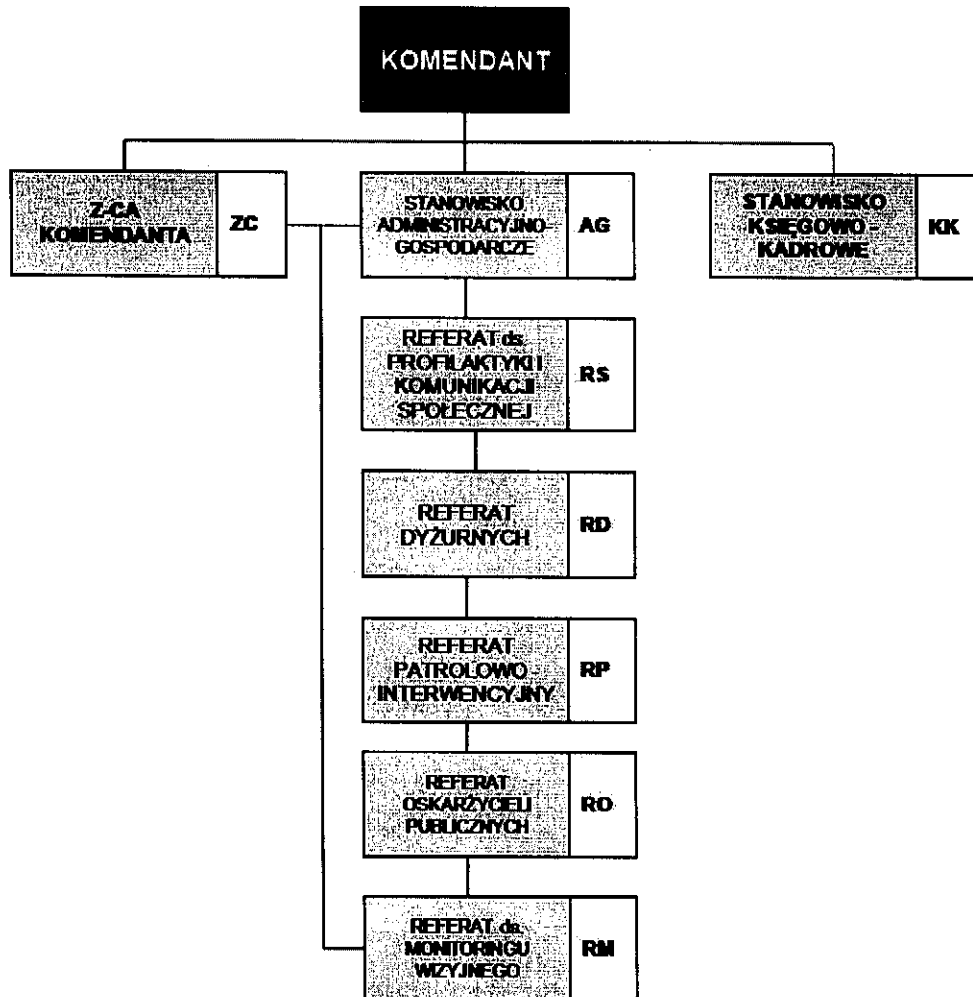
KOMENDANT

Z-CA KOMENDANTA | ZC

STANOWISKO ADMINISTRACYJNO-GOSPODARCZE | AG

STANOWISKO KSIĘGOWO-KADROWE | KK

REFERAT ds. PROFILAKTYKI I KOMUNIKACJI SPOŁECZNEJ | RS

REFERAT DYŻURNYCH | RD

REFERAT PATROLOWO-INTERWENCYJNY | RP

REFERAT OSKARŻYCIELI PUBLICZNYCH | RO

REFERAT ds. MONITORINGU WIZYJNEGO | RM